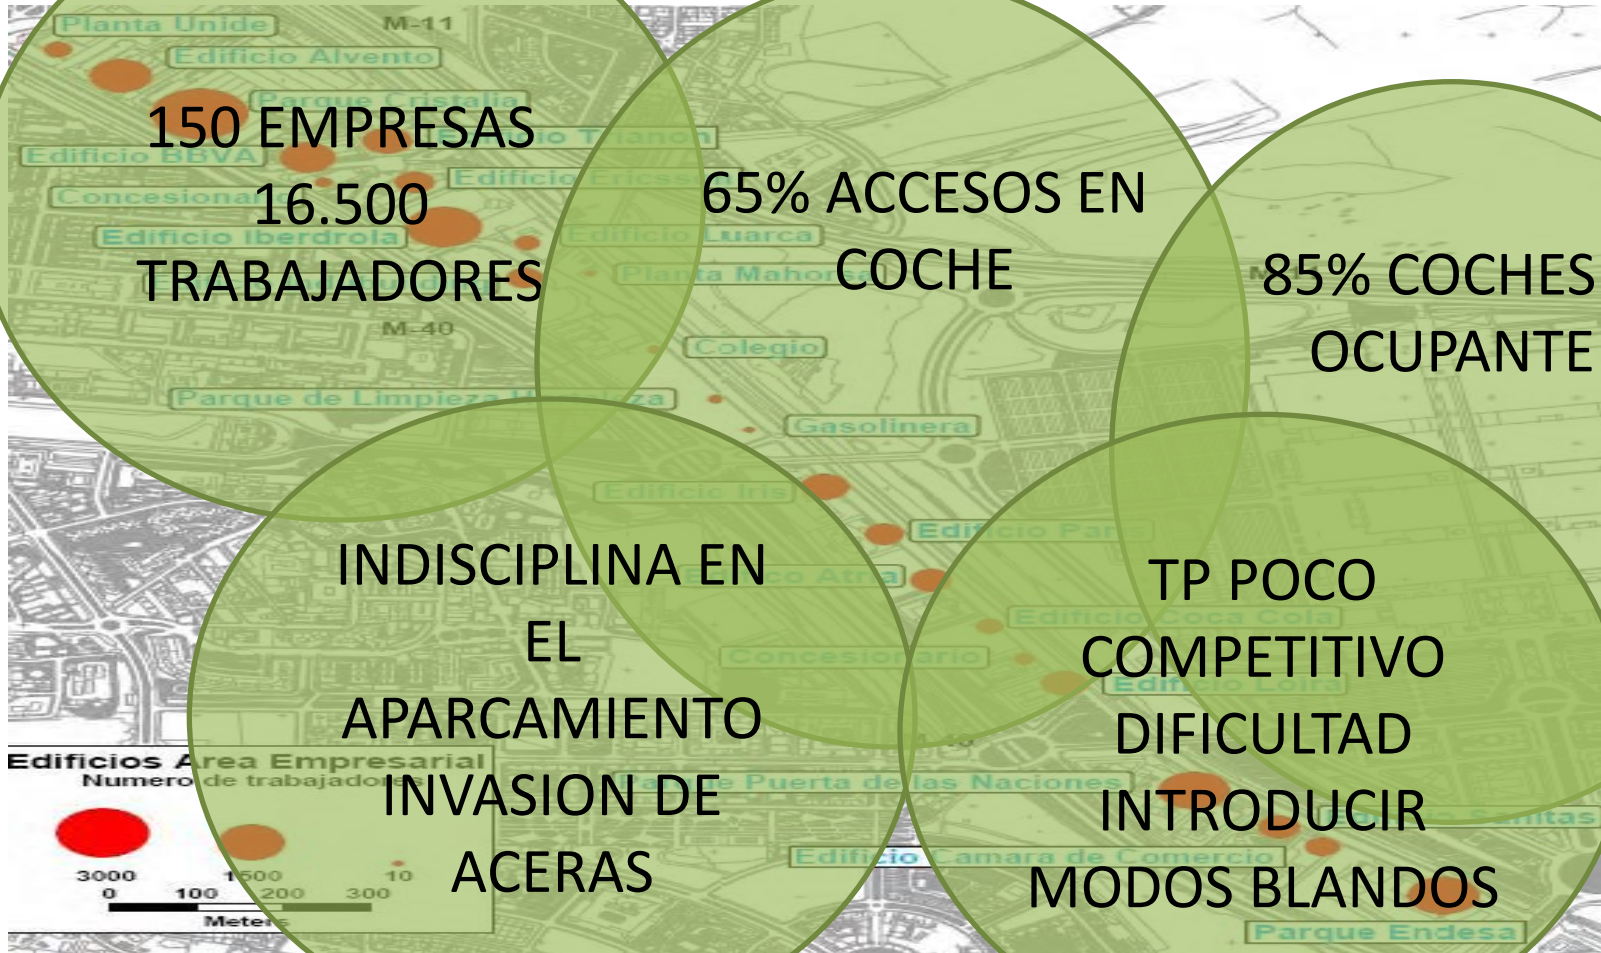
Planta Unide
M-11
Edificio Alvento
Parque Cristalia
150 EMPRESAS
16.500
TRABAJADORES
Edificio BBVA
Concesiona
Edificio Iberdrola
M-40
65% ACCESOS EN COCHE
Edificio Luarca
Planta Mahou
Colegio
85% COCHES OCUPANTE
Parque de Limpieza
Gasolinera
Edificio Iris
INDISCIPLINA EN EL APARCAMIENTO
INVASION DE ACERAS
TP POCO COMPETITIVO
DIFICULTAD INTRODUCIR MODOS BLANDOS
Edificio Coca Cola
Concesionario
Edificios Area Empresarial
Numero de trabajadores
3000
1500
10
0
100
200
300
Meters
Puerta de las Naciones
Edificio Camara de Comercio
Parque Endesa